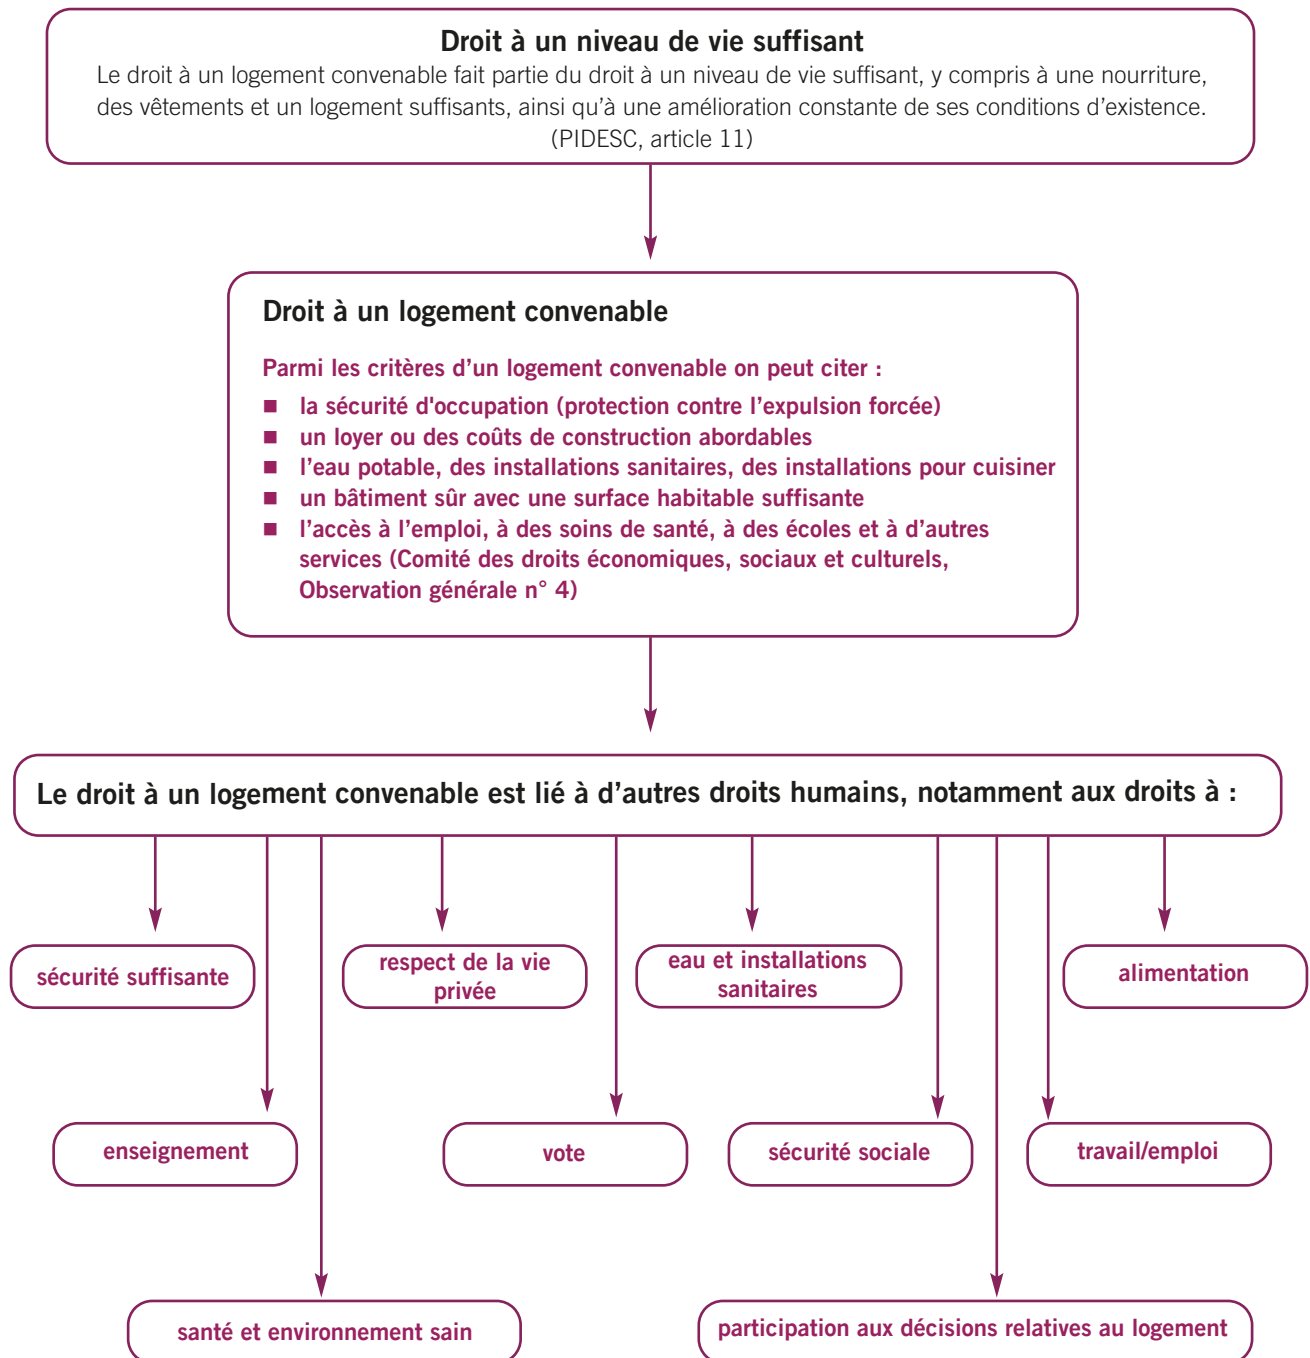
Droit à un niveau de vie suffisant

Le droit à un logement convenable fait partie du droit à un niveau de vie suffisant, y compris à une nourriture, des vêtements et un logement suffisants, ainsi qu'à une amélioration constante de ses conditions d'existence. (PIDESC, article 11)

Droit à un logement convenable

Parmi les critères d'un logement convenable on peut citer :

- la sécurité d'occupation (protection contre l'expulsion forcée)
- un loyer ou des coûts de construction abordables
- l'eau potable, des installations sanitaires, des installations pour cuisiner
- un bâtiment sûr avec une surface habitable suffisante
- l'accès à l'emploi, à des soins de santé, à des écoles et à d'autres services (Comité des droits économiques, sociaux et culturels, Observation générale n° 4)

Le droit à un logement convenable est lié à d'autres droits humains, notamment aux droits à :

sécurité suffisante

respect de la vie privée

eau et installations sanitaires

alimentation

enseignement

vote

sécurité sociale

travail/emploi

santé et environnement sain

participation aux décisions relatives au logement